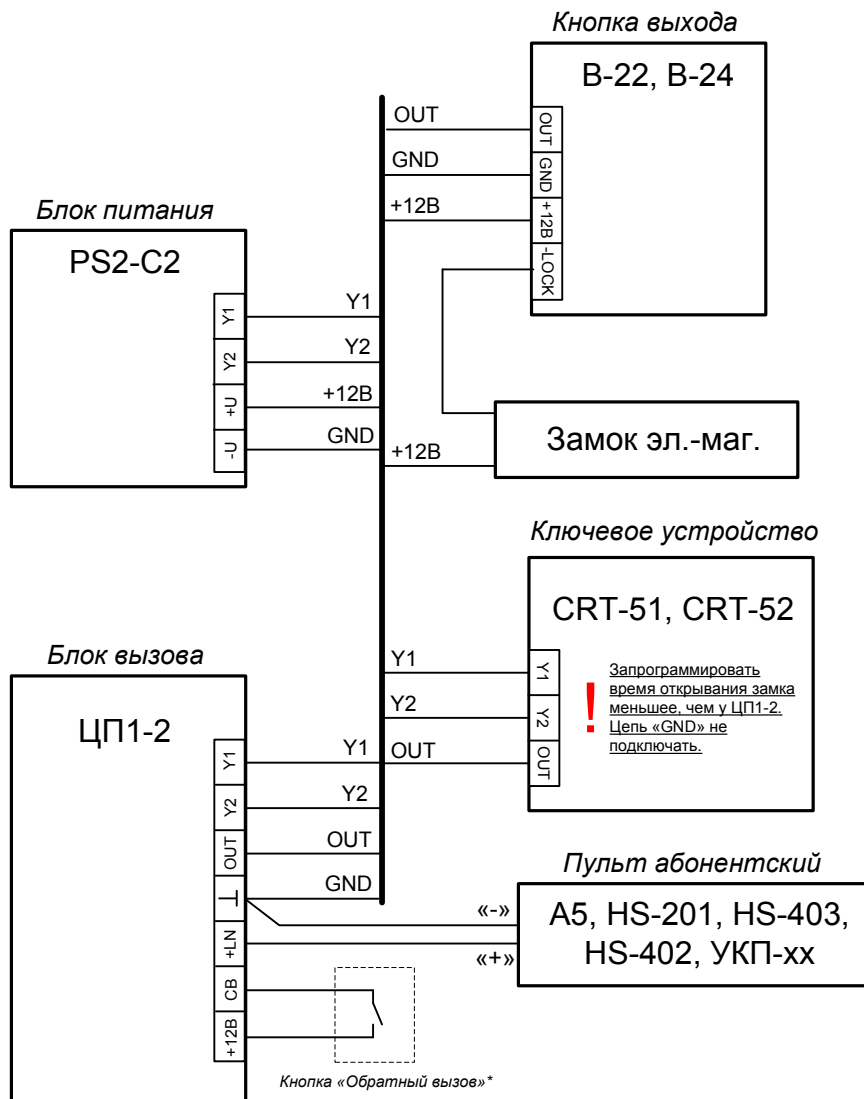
Кнопка выхода

B-22, B-24

OUT
GND
+12B
-LOCK

OUT
GND
+12B

Блок питания

PS2-C2

Y1
Y2
+U
-U

Y1
Y2
+12B
GND
+12B

Замок эл.-маг.

Ключевое устройство

CRT-51, CRT-52

Y1
Y2
OUT

!

Запрограммировать время открывания замка меньшее, чем у ЦП1-2. Цепь «GND» не подключать.

Блок вызова

ЦП1-2

Y1
Y2
OUT
⊥
+LN
CB
+12B

Y1
Y2
Y1
OUT
Y2
OUT
GND

Пульт абонентский

«-»
«+»

A5, HS-201, HS-403, HS-402, УКП-хх

Кнопка «Обратный вызов»*